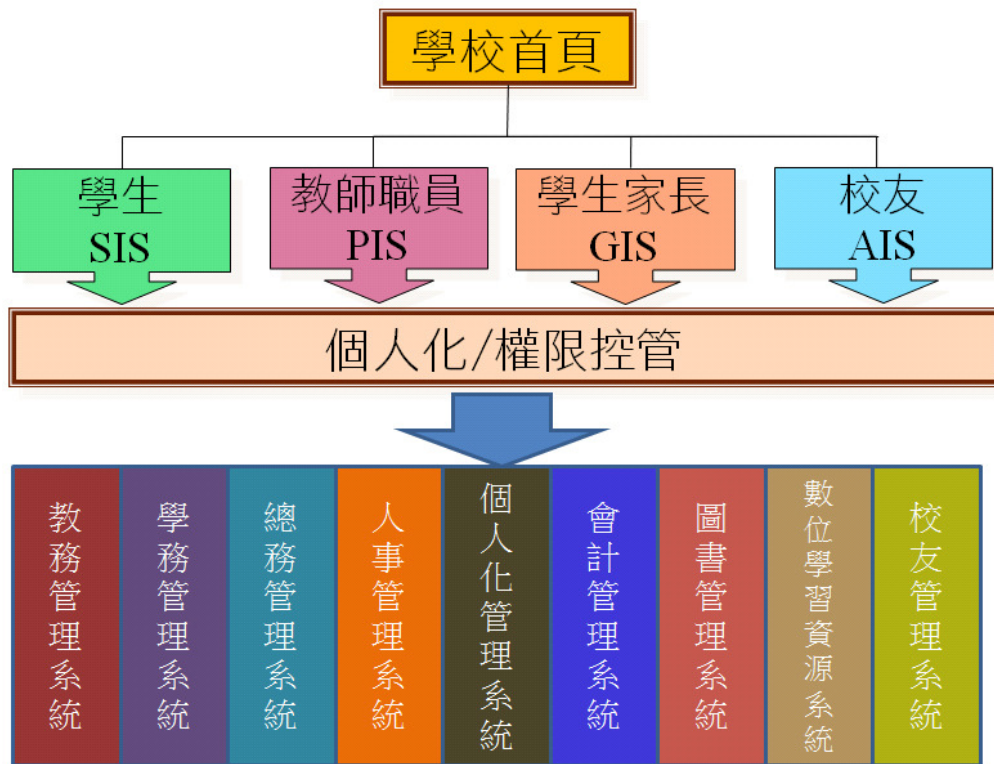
學校首頁

學生
SIS

教師職員
PIS

學生家長
GIS

校友
AIS

個人化/權限控管

教務管理系統

學務管理系統

總務管理系統

人事管理系統

個人化管理系統

會計管理系統

圖書管理系統

數位學習資源系統

校友管理系統